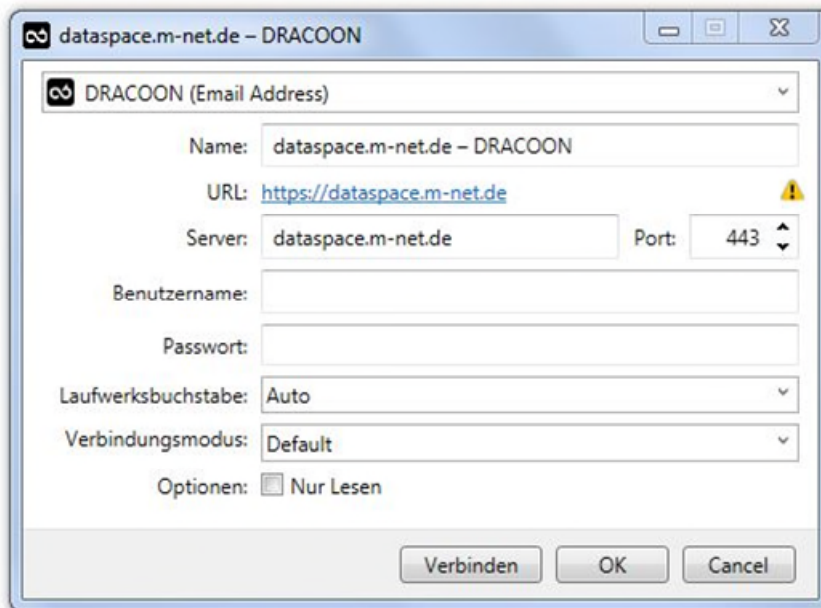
dataspace.m-net.de – DRACOON

DRACOON (Email Address)

Name: dataspace.m-net.de – DRACOON

URL: https://dataspace.m-net.de

Server: dataspace.m-net.de

Port: 443

Benutzername:

Passwort:

Laufwerksbuchstabe: Auto

Verbindungsmodus: Default

Optionen: Nur Lesen

Verbinden

OK

Cancel